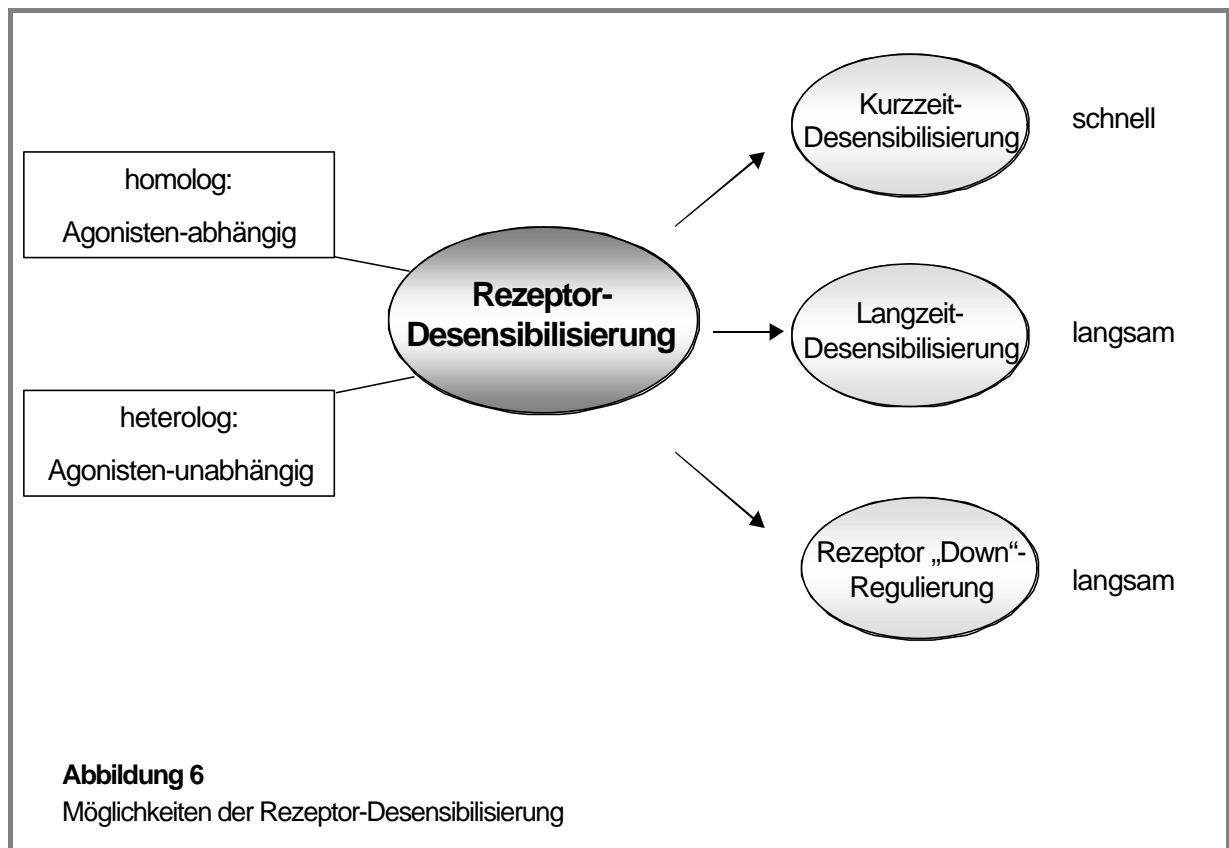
homolog:

Agonisten-abhängig

heterolog:

Agonisten-unabhängig

Rezeptor-Desensibilisierung

Kurzzeit-Desensibilisierung

schnell

Langzeit-Desensibilisierung

langsam

Rezeptor „Down“-Regulierung

langsam

**Abbildung 6**
Möglichkeiten der Rezeptor-Desensibilisierung